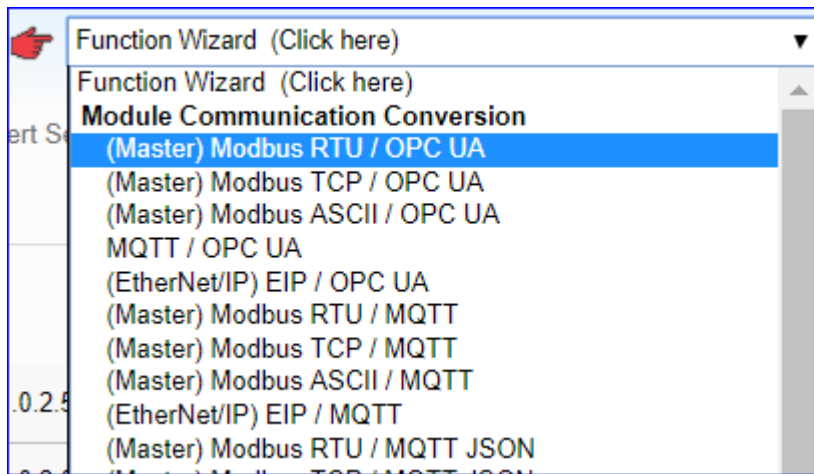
Function Wizard (Click here) ▼
Function Wizard (Click here)
Module Communication Conversion
(Master) Modbus RTU / OPC UA
(Master) Modbus TCP / OPC UA
(Master) Modbus ASCII / OPC UA
MQTT / OPC UA
(EtherNet/IP) EIP / OPC UA
(Master) Modbus RTU / MQTT
(Master) Modbus TCP / MQTT
(Master) Modbus ASCII / MQTT
(EtherNet/IP) EIP / MQTT
(Master) Modbus RTU / MQTT JSON
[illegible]

ert Se
.0.2.5